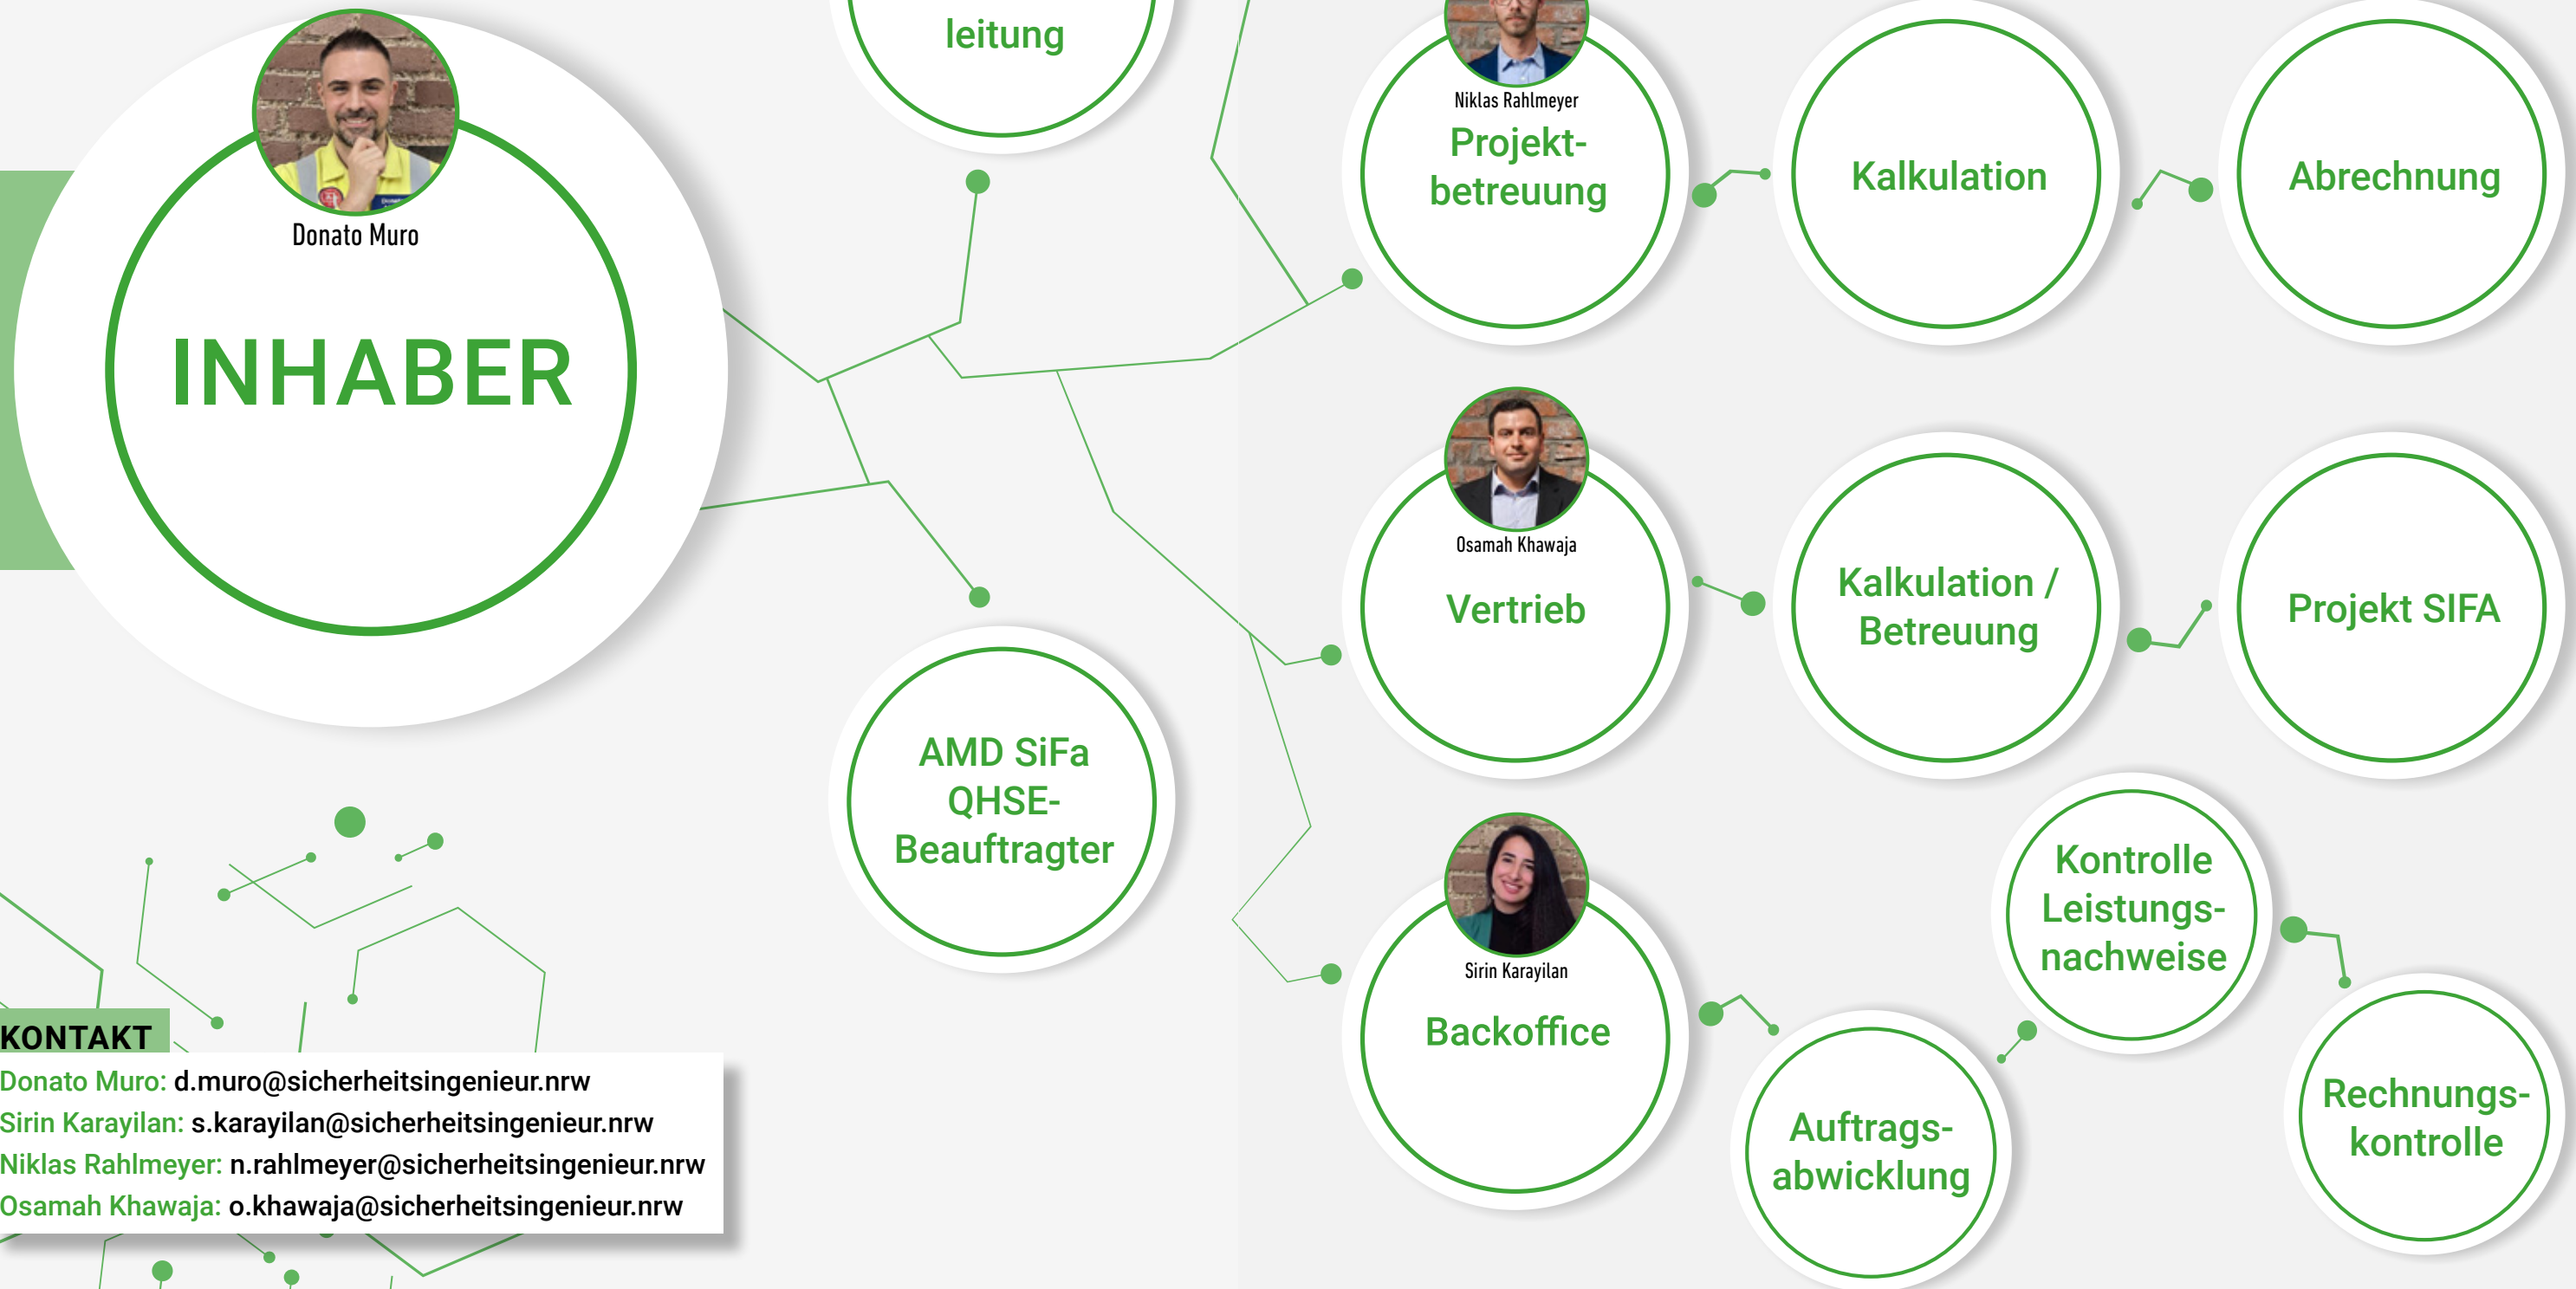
leitung

Donato Muro

INHABER

Niklas Rahlmeyer
Projektbetreuung

Kalkulation

Abrechnung

Osamah Khawaja
Vertrieb

Kalkulation / Betreuung

Projekt SIFA

AMD SiFa QHSE-Beauftragter

Sirin Karayilan
Backoffice

Kontrolle Leistungsnachweise

Auftragsabwicklung

Rechnungskontrolle

KONTAKT
Donato Muro: d.muro@sicherheitsingenieur.nrw
Sirin Karayilan: s.karayilan@sicherheitsingenieur.nrw
Niklas Rahlmeyer: n.rahlmeyer@sicherheitsingenieur.nrw
Osamah Khawaja: o.khawaja@sicherheitsingenieur.nrw